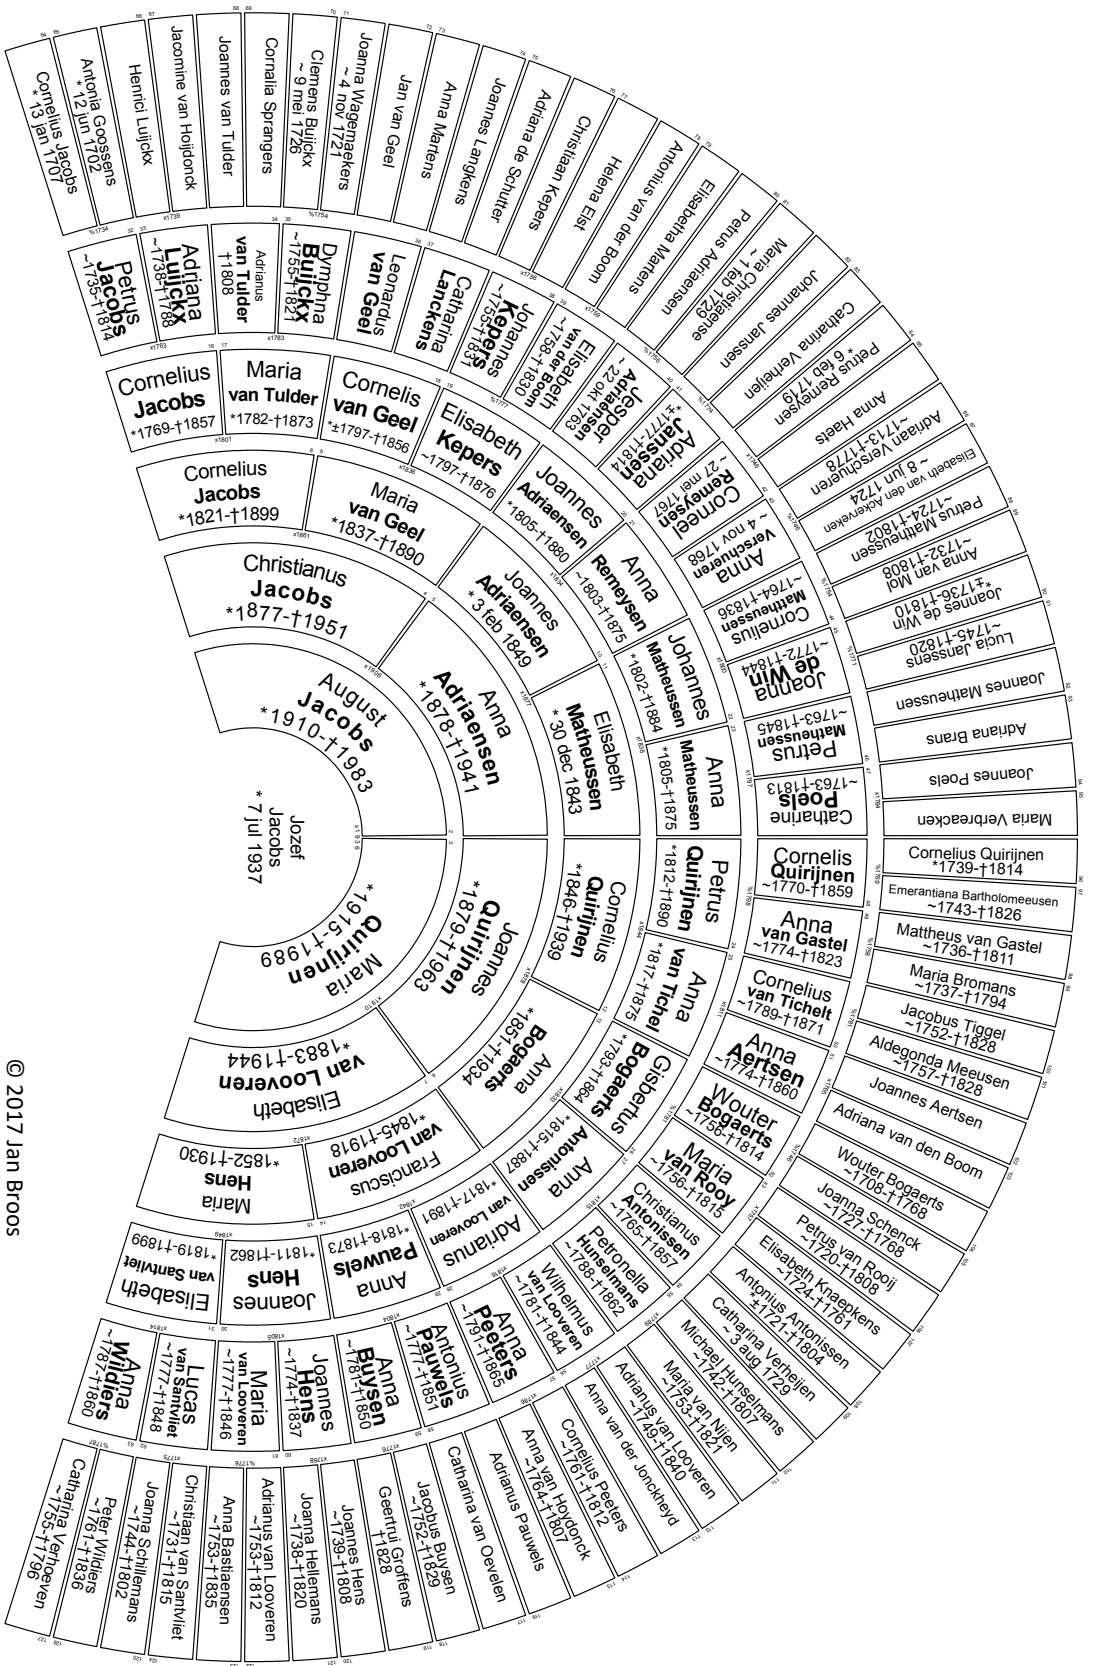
Jozef
Jacobs
* 7 jul 1937

August
Jacobs
*1910-†1983

Maria
Quirijnen
*1915-†1989

Christianus
Jacobs
*1877-†1951

Anna
Adriaensen
*1878-†1941

Joannes
Quirijnen
*1879-†1963

Elisabeth
van Looveren
*1883-†1944

Cornelius
Jacobs
*1821-†1899

Maria
van Geel
*1837-†1890

Joannes
Adriaensen
* 3 feb 1849

Elisabeth
Matheussen
* 30 dec 1843

Cornelius
Quirijnen
*1846-†1939

Anna
Bogaerts
*1851-†1934

Franciscus
van Looveren
*1845-†1918

Maria
Hens
*1852-†1930

Cornelius
Jacobs
*1769-†1857

Maria
van Tulder
*1782-†1873

Cornelis
van Geel
*±1797-†1856

Elisabeth
Kepers
~1797-†1876

Joannes
Adriaensen
*1805-†1880

Anna
Remeysen
~1803-†1875

Johannes
Matheussen
*1802-†1884

Anna
Matheussen
*1805-†1875

Petrus
Quirijnen
*1812-†1890

Anna
van Tichel
*1817-†1875

Gisbertus
Bogaerts
*1793-†1864

Anna
Antonissen
*1815-†1887

Adrianus
van Looveren
*1817-†1891

Anna
Pauwels
*1818-†1873

Joannes
Hens
*1811-†1862

Elisabeth
van Santvliet
*1819-†1899

Petrus
Jacobs
~1735-†1814

Adriana
Luijckx
~1738-†1788

Adrianus
van Tulder
†1808

Dymphna
Buijckx
~1755-†1821

Leonardus
van Geel

Catharina
Lanckens
~1755-†1831

Johannes
Kepers
~1758-†1830

Elisabeth
van der Boom
~1763-†1830

Jesper
Adriaensen
~ 22 okt 1763

Adriana
Janssen
*1777-†1814

Cornelis
Remeysen
~ 27 mei 1767

Anna
Verschueren
~ 4 nov 1768

Cornelius
Matheussen
~1764-†1836

Joanna
de Win
~1772-†1844

Petrus
Matheussen
~1763-†1845

Catharine
Poels
~1763-†1813

Cornelis
Quirijnen
~1770-†1859

Anna
van Gastel
~1774-†1823

Cornelius
van Tichelt
~1789-†1871

Anna
Aertsen
~1774-†1860

Wouter
Bogaerts
~1756-†1814

Maria
van Rooy
~1756-†1815

Christianus
Antonissen
~1765-†1857

Petronella
Hunselmans
~1788-†1862

Wilhelmus
van Looveren
~1781-†1844

Anna
Peeters
~1791-†1865

Antonius
Pauwels
~1777-†1851

Anna
Buysen
~1781-†1850

Joannes
Hens
~1774-†1837

Maria
van Looveren
~1777-†1846

Lucas
van Santvliet
~1777-†1848

Anna
Wildiers
~1787-†1860

Cornelius Jacobs
* 13 jan 1707

Antonia Goossens
* 12 jun 1702

Henrici Luijckx

Jacomine van Hoijdonck

Joannes van Tulder

Cornalia Sprangers

Clemens Buijckx
~ 9 mei 1726

Joanna Wagemaekers
~ 4 nov 1721

Jan van Geel

Anna Martens

Joannes Langkens

Adriana de Schutter

Christiaan Kepers

Helena Elst

Antonius van der Boom

Elisabetha Martens

Petrus Adriaensen

Maria Christiaense
~ 1 feb 1729

Johannes Janssen

Cathatina Verheijen

Petrus Remeysen
* 6 feb 1719

Anna Haels

Adriaan Verschueren
~1713-†1778

Elisabeth van den Ackerveken
~ 8 jun 1724

Petrus Matheussen
~1724-†1802

Anna van Mol
~1732-†1808

Joannes de Win
*1736-†1810

Lucia Janssens
~1745-†1820

Joannes Matheussen

Adriana Brans

Joannes Poels

Maria Verbraecken

Cornelius Quirijnen
*1739-†1814

Emerantiana Bartholomeeusen
~1743-†1826

Mattheus van Gastel
~1736-†1811

Maria Bromans
~1737-†1794

Jacobus Tiggel
~1752-†1828

Aldegonda Meeusen
~1757-†1828

Joannes Aertsen

Adriana van den Boom

Wouter Bogaerts
~1708-†1768

Joanna Schenck
~1727-†1768

Petrus van Rooij
~1720-†1808

Elisabeth Knaepkens
~1724-†1761

Antonius Antonissen
*±1721-†1804

Catharina Verheijen
~ 3 aug 1729

Michael Hunselmans
~1742-†1807

Maria van Nijen
~1753-†1821

Adrianus van Looveren
~1749-†1840

Anna van der Jonckheyd

Cornelius Peeters
~1761-†1812

Anna van Hoydonck
~1764-†1807

Adrianus Pauwels

Catharina van Oevelen

Jacobus Buysen
~1752-†1829

Geertrui Groffens
†1828

Joannes Hens
~1739-†1808

Joanna Hellemans
~1738-†1820

Adrianus van Looveren
~1753-†1812

Anna Bastiaensen
~1753-†1835

Christiaan van Santvliet
~1731-†1815

Joanna Schillemans
~1744-†1802

Peter Wildiers
~1761-†1836

Catharina Verhoeven
~1755-†1796

© 2017 Jan Broos